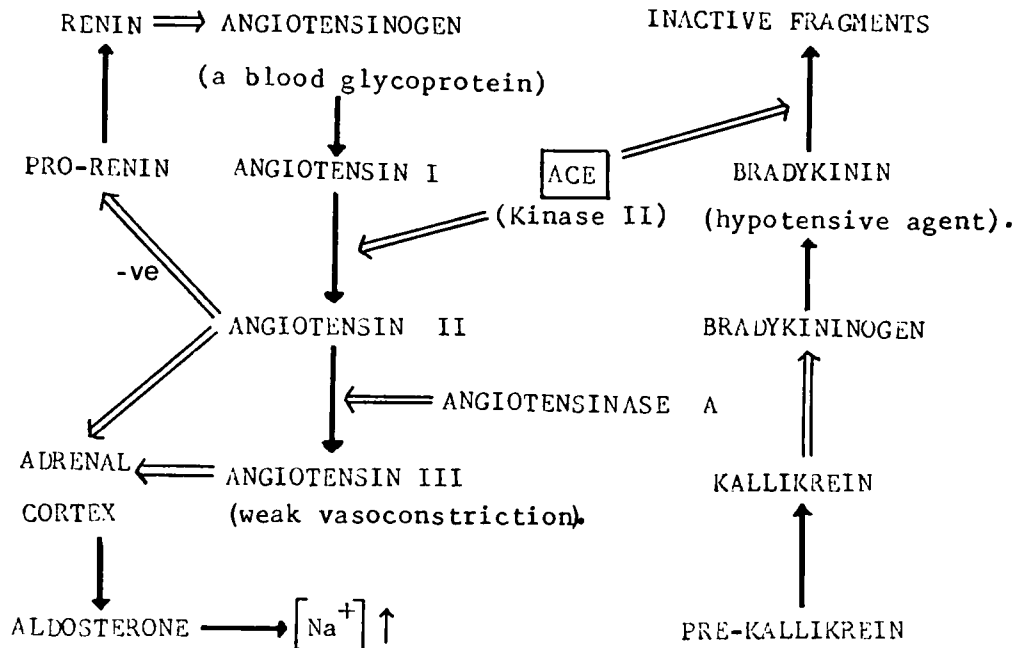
RENIN ⟹ ANGIOTENSINOGEN

(a blood glycoprotein)

INACTIVE FRAGMENTS

PRO-RENIN

ANGIOTENSIN I

ACE

(Kinase II)

BRADYKININ

(hypotensive agent).

-ve

ANGIOTENSIN II

BRADYKININOGEN

ANGIOTENSINASE A

ADRENAL CORTEX

ANGIOTENSIN III

(weak vasoconstriction).

KALLIKREIN

ALDOSTERONE ⟶ $[Na^+]$ ↑

PRE-KALLIKREIN